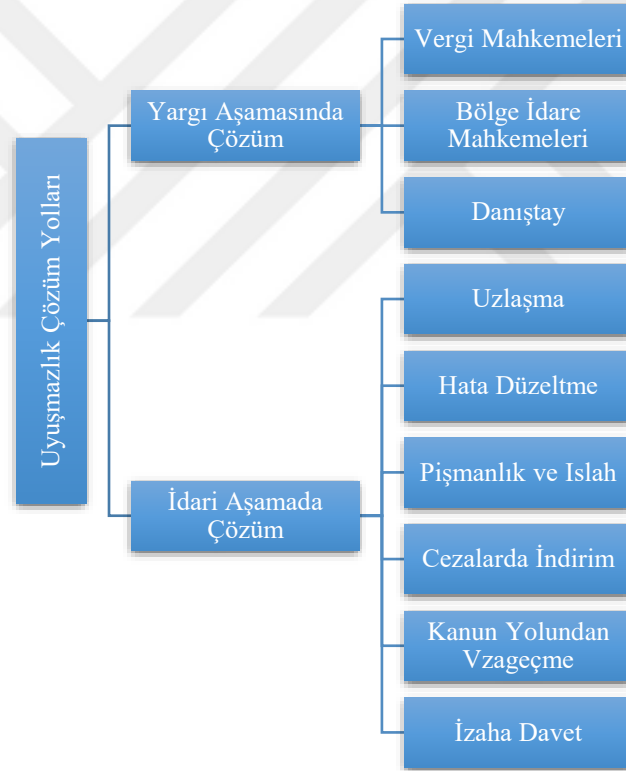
Uyuşmazlık Çözüm Yolları

Yargı Aşamasında Çözüm

Vergi Mahkemeleri

Bölge İdare Mahkemeleri

Danıştay

İdari Aşamada Çözüm

Uzlaşma

Hata Düzeltme

Pişmanlık ve Islah

Cezalarda İndirim

Kanun Yolundan Vzageçme

İzaha Davet